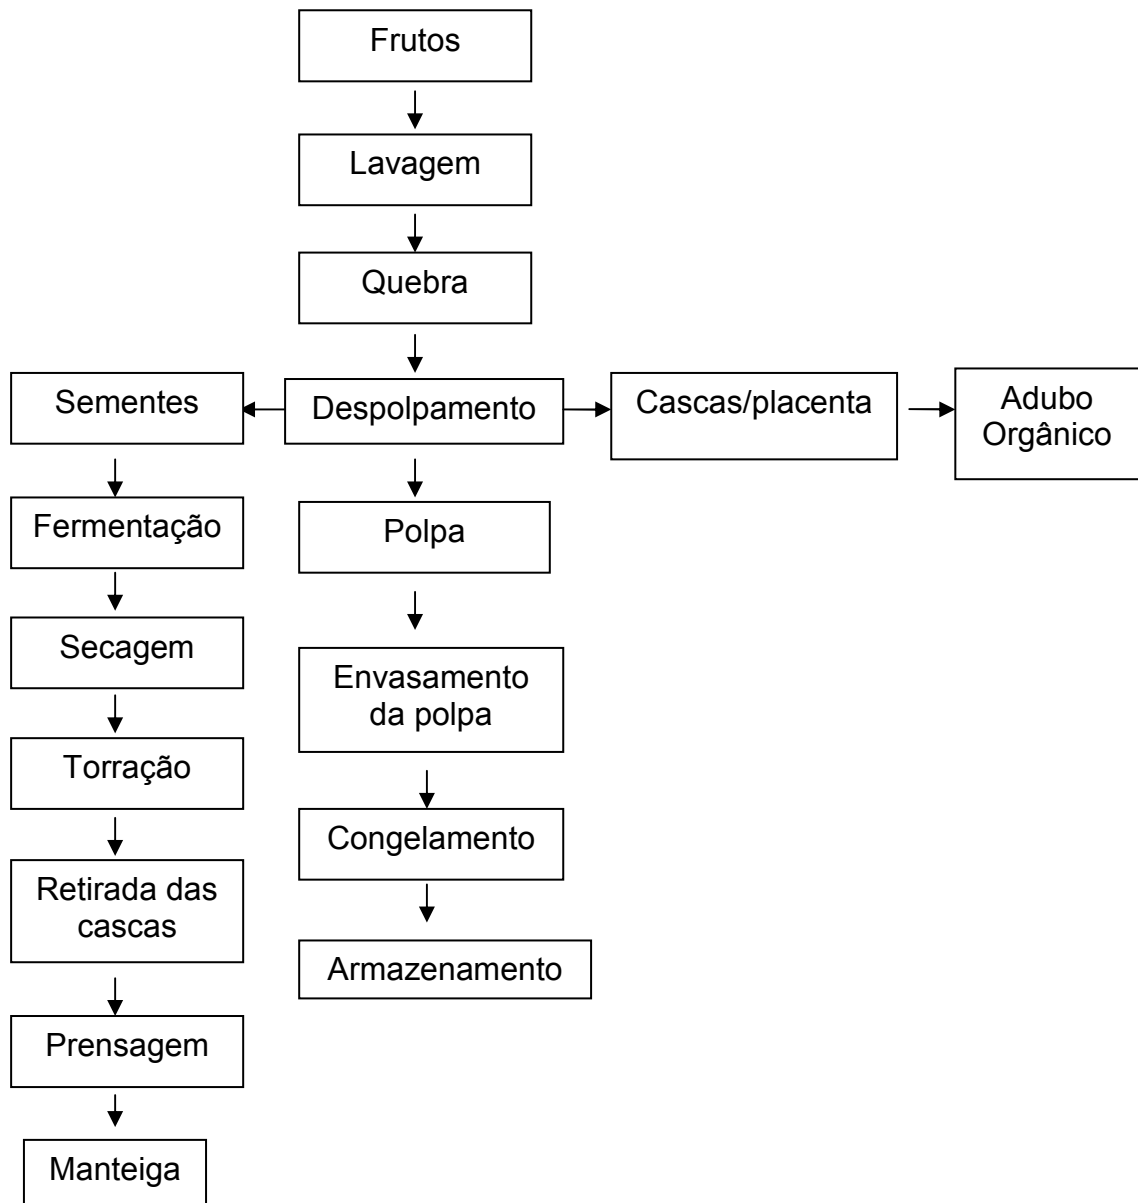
Frutos

Lavagem

Quebra

Sementes

Despolpamento

Cascas/placenta

Adubo Orgânico

Fermentação

Secagem

Torração

Retirada das cascas

Prensagem

Manteiga

Polpa

Envasamento da polpa

Congelamento

Armazenamento